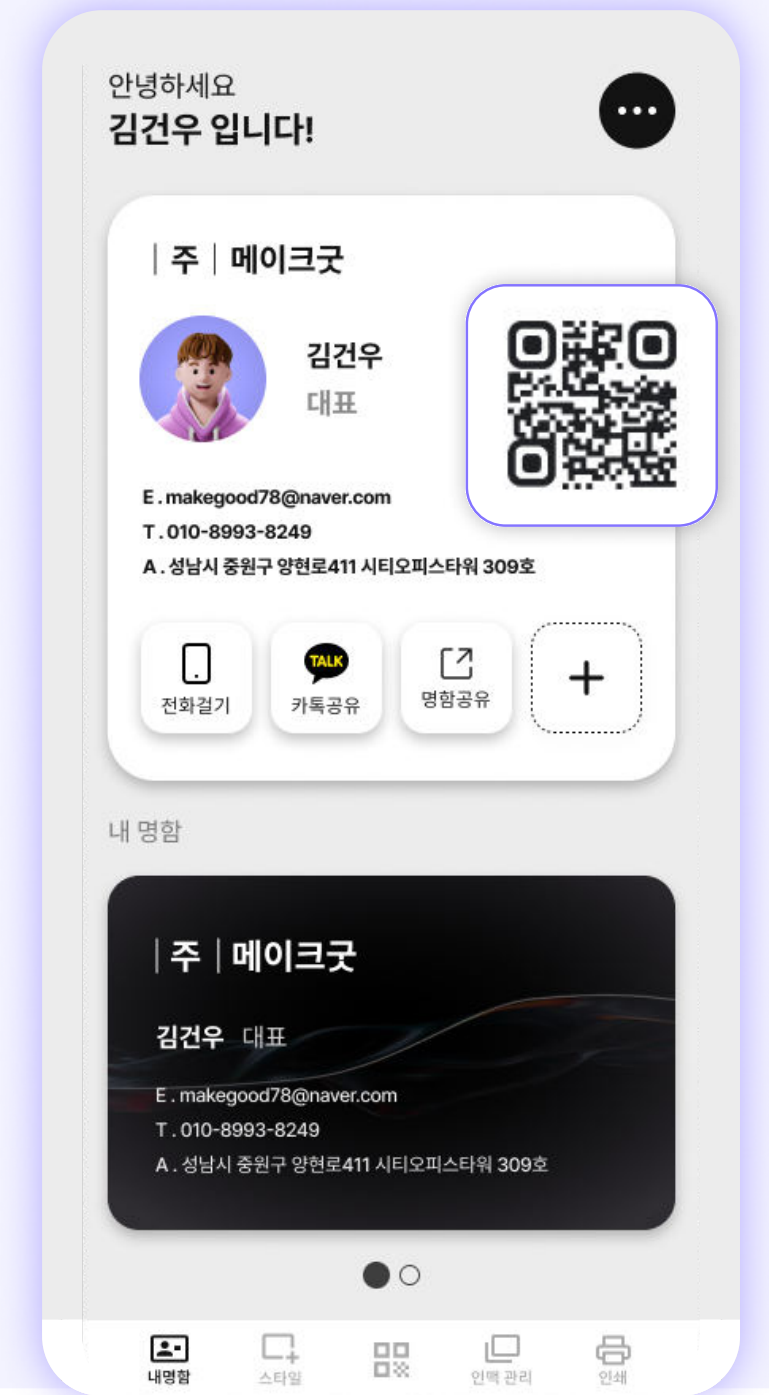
안녕하세요
김건우 입니다!

| 주 | 메이크굿

김건우
대표

E . makegood78@naver.com
T . 010-8993-8249
A . 성남시 중원구 양현로411 시티오피스타워 309호

전화걸기
TALK
카톡공유
명함공유
+

내 명함

| 주 | 메이크굿

김건우 대표

E . makegood78@naver.com
T . 010-8993-8249
A . 성남시 중원구 양현로411 시티오피스타워 309호

내명함
스타일
인맥 관리
인쇄